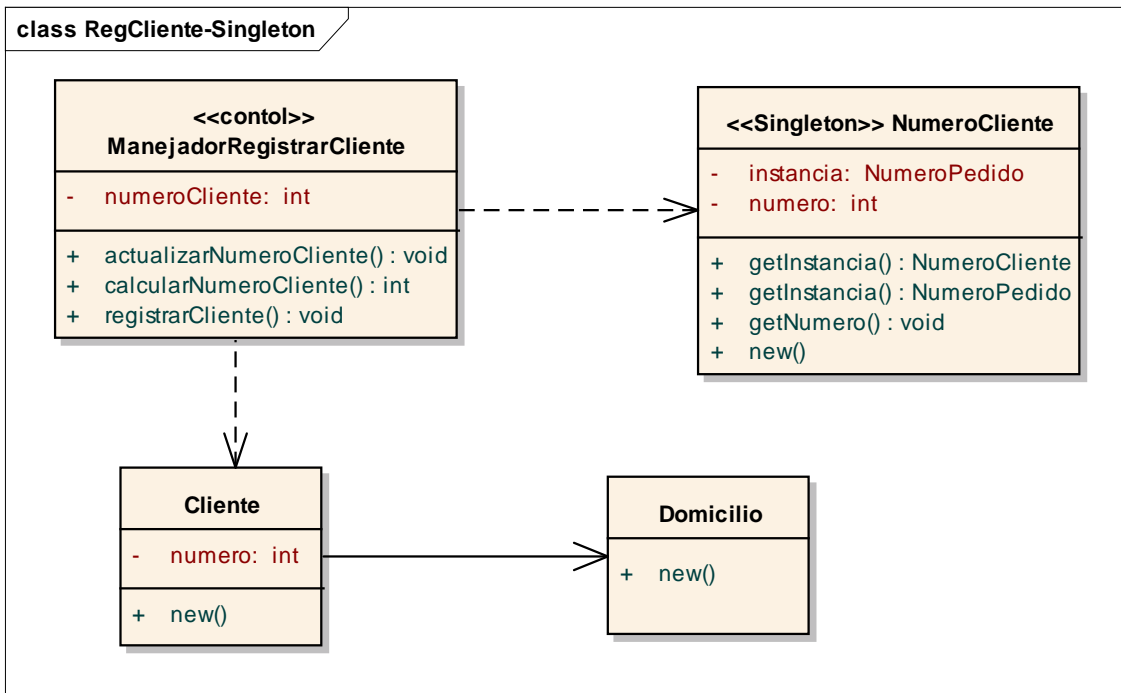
class RegCliente-Singleton

<<contol>>
ManejadorRegistrarCliente

- numeroCliente: int

+ actualizarNumeroCliente() : void
+ calcularNumeroCliente() : int
+ registrarCliente() : void

<<Singleton>> NumeroCliente

- instancia: NumeroPedido
- numero: int

+ getInstancia() : NumeroCliente
+ getInstancia() : NumeroPedido
+ getNumero() : void
+ new()

Cliente

- numero: int

+ new()

Domicilio

+ new()